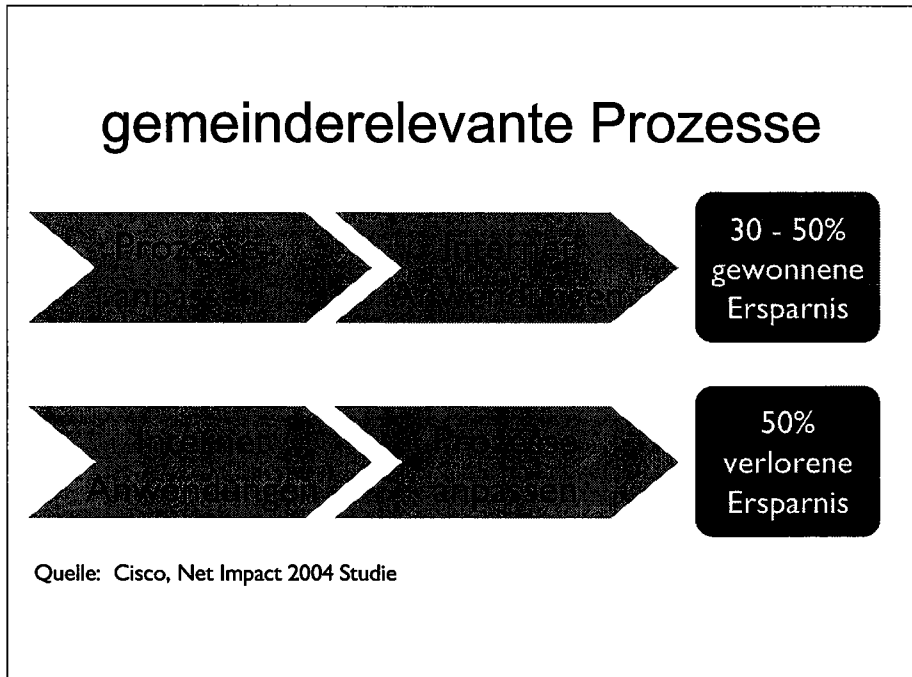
gemeinderelevante Prozesse

Prozesse anpassen

Internet Anwendungen

30 - 50% gewonnene Ersparnis

Internet Anwendungen

Prozesse anpassen

50% verlorene Ersparnis

Quelle: Cisco, Net Impact 2004 Studie